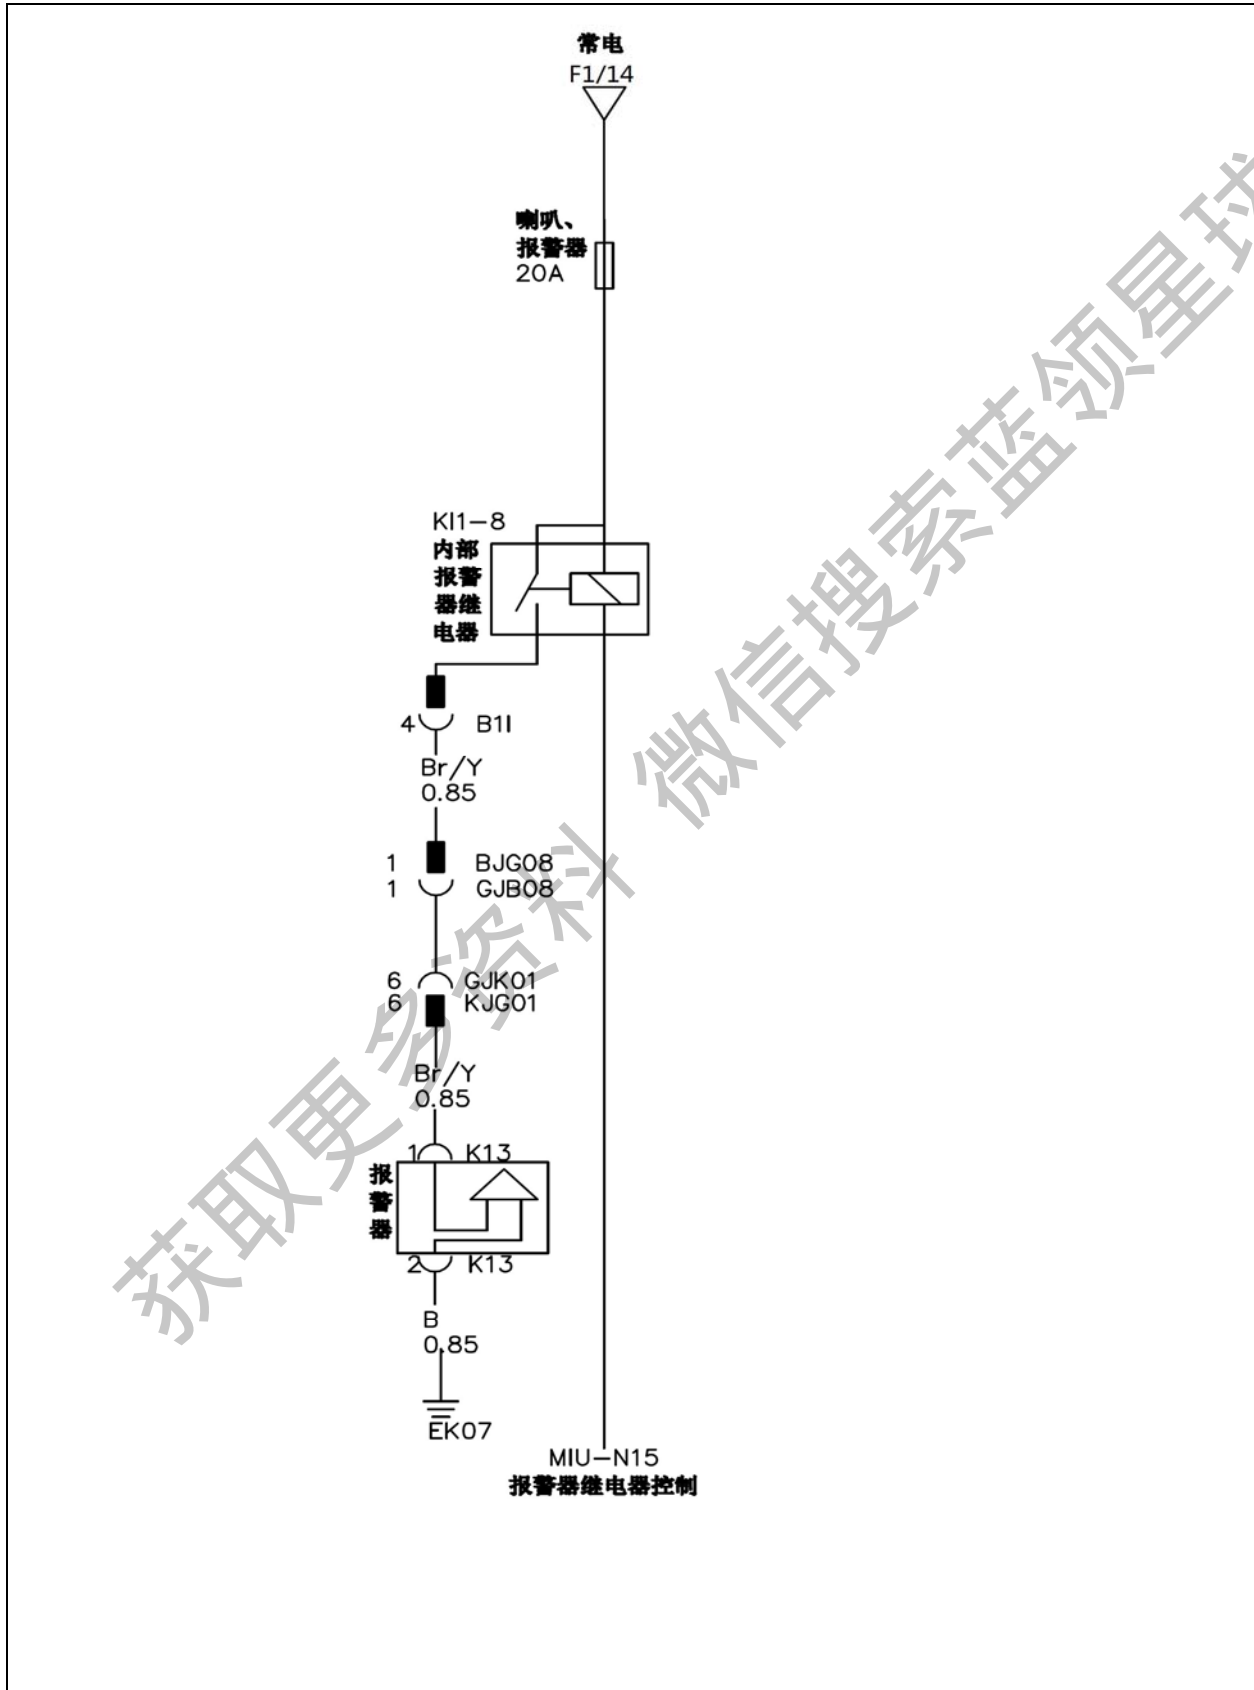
常电
F1/14

喇叭、
报警器
20A

KI1−8
内部
报警
器继
电器

4 B1I
Br/Y
0.85

1 BJG08
1 GJB08

6 GJK01
6 KJG01
Br/Y
0.85

1 K13
报
警
器
2 K13

B
0.85
EK07

MIU−N15
报警器继电器控制

获取更多资料 微信搜索蓝领星球